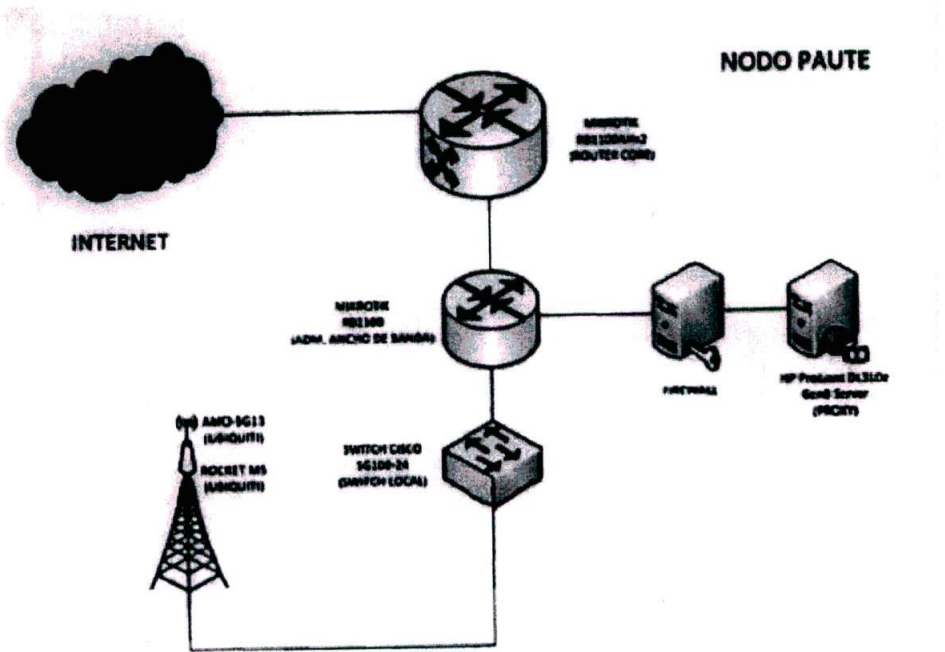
NODO PAUTE

INTERNET

MIKROTIK
RB1100AHx2
(ROUTER CORE)

MIKROTIK
RB1100
(ADM. ANCHO DE BANDA)

FIREWALL

HP ProLiant DL310e
Gen8 Server
(PROXY)

AMO-5G13
(UBIQUITI)

ROCKET M5
(UBIQUITI)

SWITCH CISCO
SG100-24
(SWITCH LOCAL)